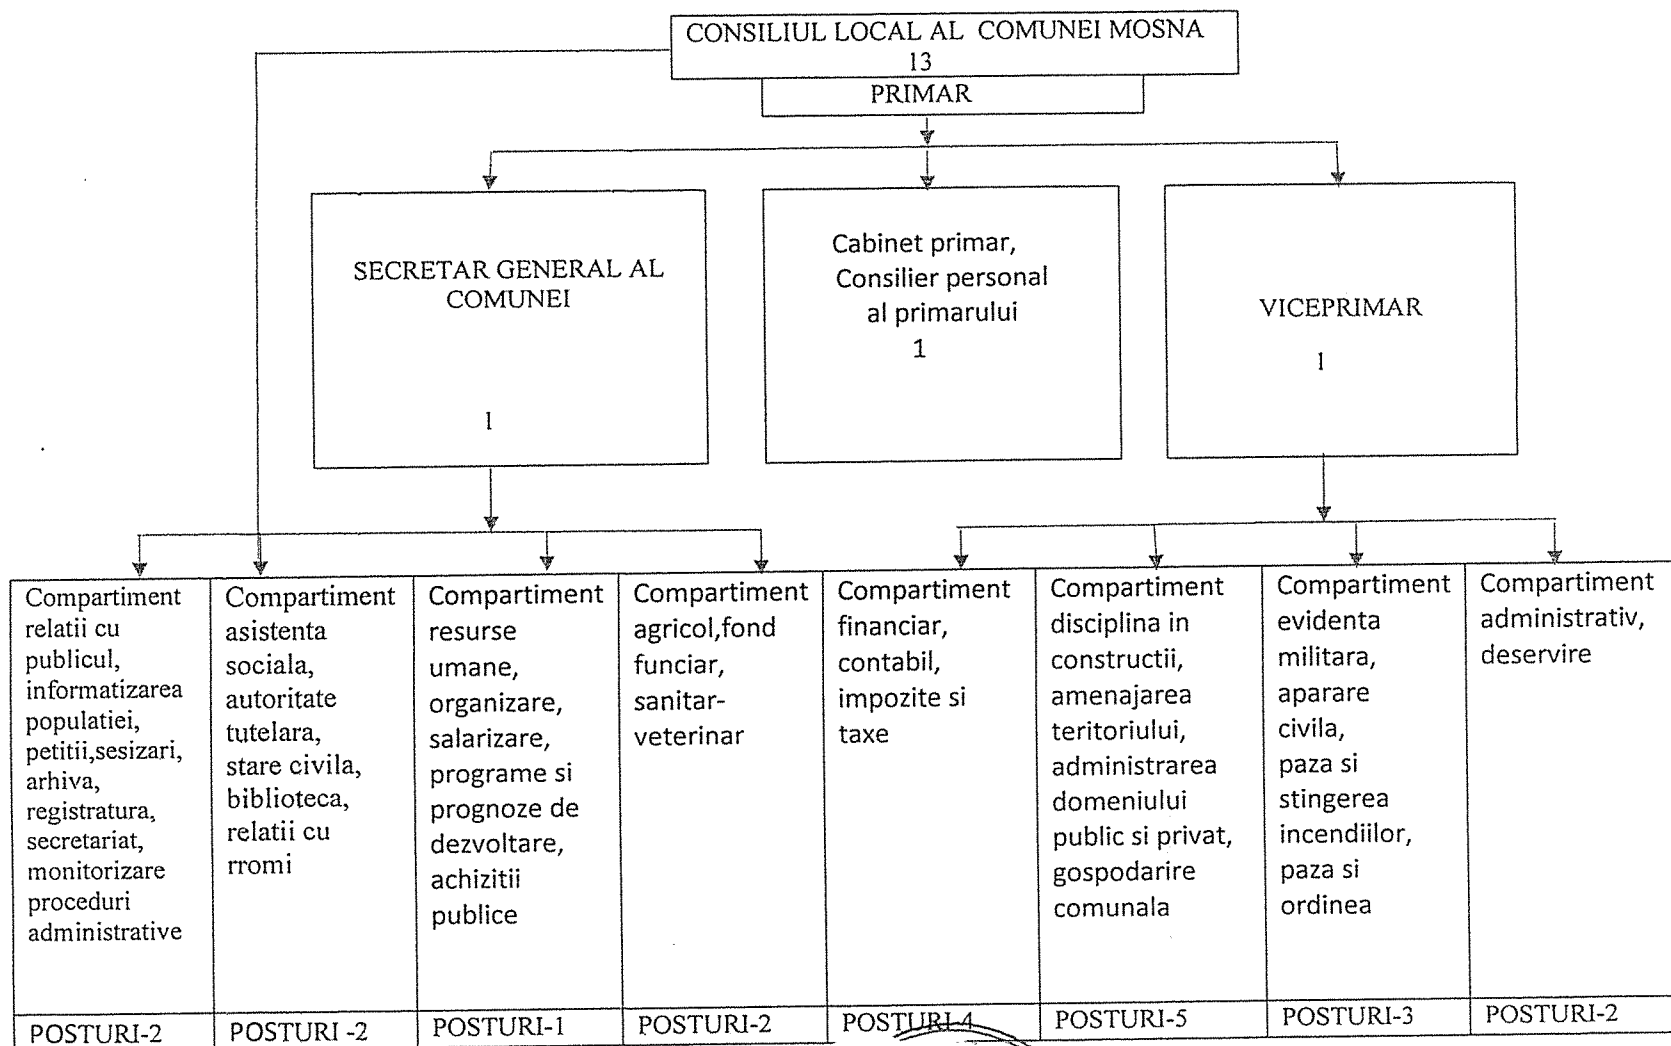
CONSILIUL LOCAL AL COMUNEI MOSNA
13
PRIMAR

SECRETAR GENERAL AL COMUNEI

1

Cabinet primar, Consilier personal al primarului
1

VICEPRIMAR

1

| Compartiment relatii cu publicul, informatizarea populatiei, petitii,sesizari, arhiva, registratura, secretariat, monitorizare proceduri administrative | Compartiment asistenta sociala, autoritate tutelara, stare civila, biblioteca, relatii cu rromi | Compartiment resurse umane, organizare, salarizare, programe si prognoze de dezvoltare, achizitii publice | Compartiment agricol,fond funciar, sanitar-veterinar | Compartiment financiar, contabil, impozite si taxe | Compartiment disciplina in constructii, amenajarea teritoriului, administrarea domeniului public si privat, gospodarire comunala | Compartiment evidenta militara, aparare civila, paza si stingerea incendiilor, paza si ordinea | Compartiment administrativ, deservire |
|---|---|---|---|---|---|---|---|
| POSTURI-2 | POSTURI -2 | POSTURI-1 | POSTURI-2 | POSTURI-4 | POSTURI-5 | POSTURI-3 | POSTURI-2 |